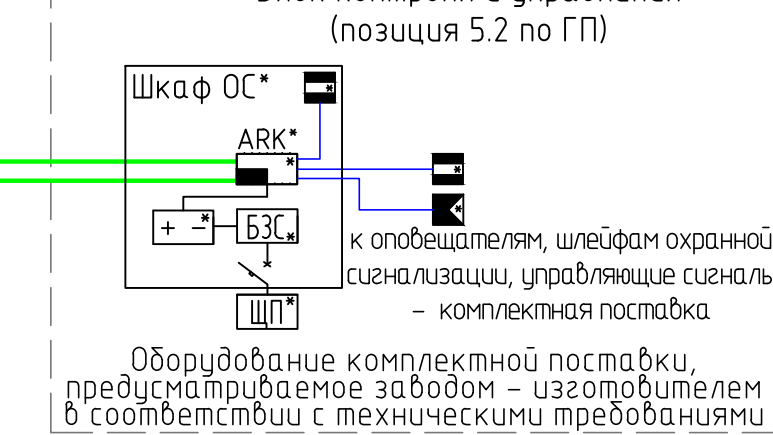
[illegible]
(позиция 5.2 по ГП)

Шкаф ОС*

ARK*

+ −*

БЗС*

ЩП*

к оповещателям, шлейфам охранной сигнализации, управляющие сигналь – комплектная поставка

Оборудование комплектной поставки, предусматриваемое заводом – изготовителем в соответствии с техническими требованиями